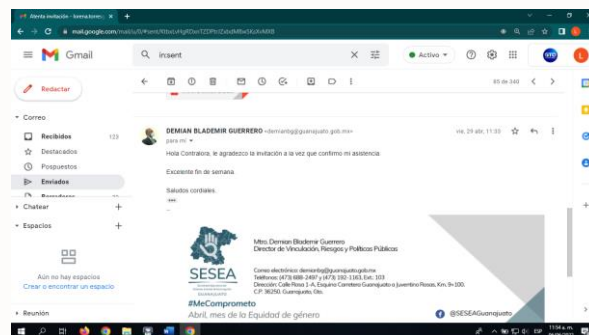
Atenta invitación - licenciatura... ×
mail.google.com/mail/u/0/#sent/

Gmail
insent
Activo
Redactar
Correo
Recibidos 123
Destacados
Pospuestos
Enviados
Chatear
Espacios
Aún no hay espacios
Crear o encontrar un espacio
Reunión

85 de 249

DEMIAN BLADEMIR GUERRERO <demianbg@guanajuato.gob.mx>
para mí
vie, 29 abr, 11:33

Hola Contralora, le agradezco la invitación a la vez que confirmo mi asistencia.

Excelente fin de semana.

Saludos cordiales.

SESEA
Mtro. Demian Blademir Guerrero
Director de Vinculación, Riesgos y Políticas Públicas
Correo electrónico: demianbg@guanajuato.gob.mx
Teléfonos: (473) 688-2497 y (473) 192-1163, Ext. 103
Dirección: Calle Rosa 1-A, Esquina Carretera Guanajuato a Juventino Rosas, Km. 9+100, C.P. 36250, Guanajuato, Gto.
@SESEAGuanajuato
#MeComprometo
Abril, mes de la Equidad de género

ESP
11:04 a. m.